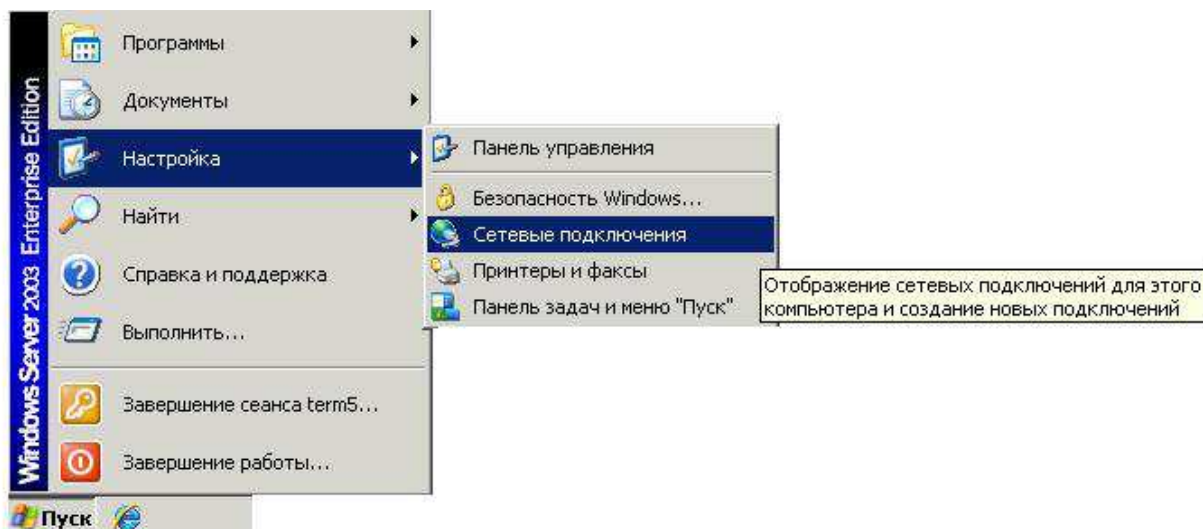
Windows Server 2003 Enterprise Edition

Программы
Документы
Настройка
Найти
Справка и поддержка
Выполнить...
Завершение сеанса term5...
Завершение работы...

Панель управления
Безопасность Windows...
Сетевые подключения
Принтеры и факсы
Панель задач и меню "Пуск"

Отображение сетевых подключений для этого компьютера и создание новых подключений

Пуск